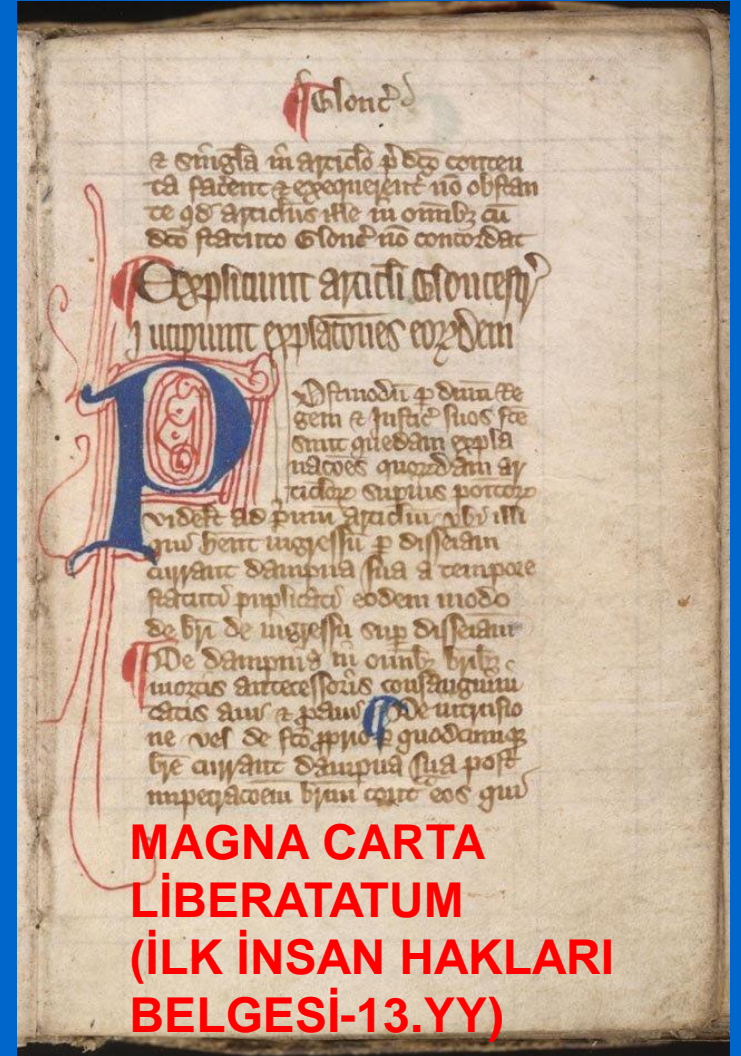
Gloucestr

et singula in articulo predicto contenta faciant et exequerent non obstante quod articulus iste in omnibus cum statuto Gloucestr non concordat

Expliciunt articuli Gloucestr
Incipiunt explanationes eorundem

Postmodum per dominum regem et justiciarios suos facte fuerunt quedam explanationes quorundam articulorum superius positorum videlicet ad primum articulum ubi illi qui habent ingressum per disseisinam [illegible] recuperant dampna sua a tempore statuti predicti eodem modo de brevi de ingressu super disseisinam

De dampnis in omnibus brevibus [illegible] mortis antecessoris consanguinitatis avi et proavi De intrusione vel de forma doni quodammodo hic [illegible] dampna sua post impetrationem brevis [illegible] eos qui

MAGNA CARTA LİBERATATUM (İLK İNSAN HAKLARI BELGESİ-13.YY)